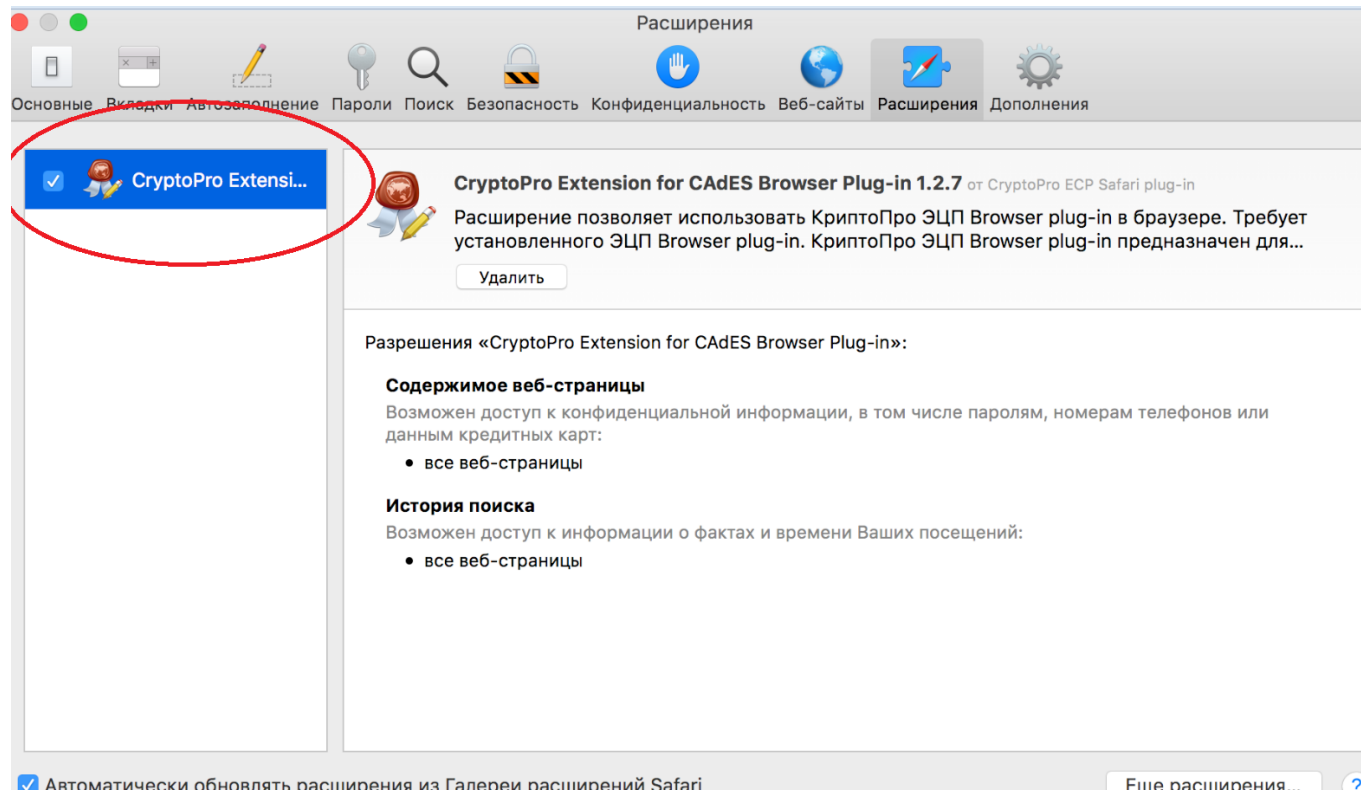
Расширения

Основные Вкладки Автозаполнение Пароли Поиск Безопасность Конфиденциальность Веб-сайты Расширения Дополнения

CryptoPro Extensi...

CryptoPro Extension for CAdES Browser Plug-in 1.2.7 от CryptoPro ECP Safari plug-in

Расширение позволяет использовать КриптоПро ЭЦП Browser plug-in в браузере. Требует установленного ЭЦП Browser plug-in. КриптоПро ЭЦП Browser plug-in предназначен для...

Удалить

Разрешения «CryptoPro Extension for CAdES Browser Plug-in»:

Содержимое веб-страницы

Возможен доступ к конфиденциальной информации, в том числе паролям, номерам телефонов или данным кредитных карт:

• все веб-страницы

История поиска

Возможен доступ к информации о фактах и времени Ваших посещений:

• все веб-страницы

Автоматически обновлять расширения из Галереи расширений Safari

Еще расширения...

?